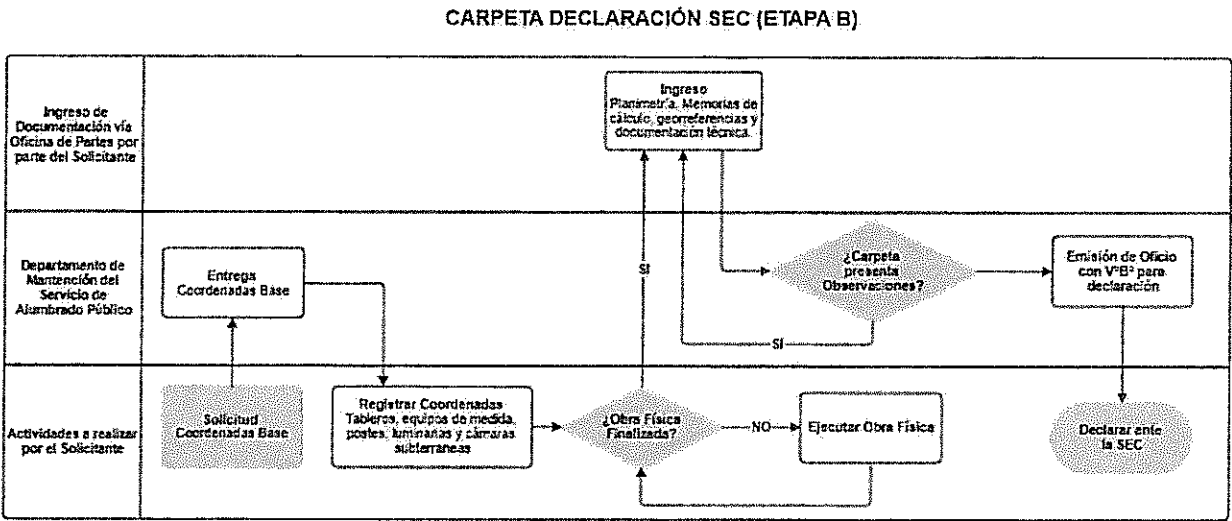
CARPETA DECLARACIÓN SEC (ETAPA B)

Ingreso de Documentación vía Oficina de Partes por parte del Solicitante

Ingreso Planimetría, Memorias de cálculo, georreferencias y documentación técnica.

Departamento de Mantención del Servicio de Alumbrado Público

Entrega Coordenadas Base

SI

¿Carpeta presenta Observaciones?

Emisión de Oficio con V°B° para declaración

SI

Actividades a realizar por el Solicitante

Solicitud Coordenadas Base

Registrar Coordenadas Tableros, equipos de medida, postes, luminarias y cámaras subterraneas

¿Obra Física Finalizada?

NO

Ejecutar Obra Física

Declarar ante la SEC